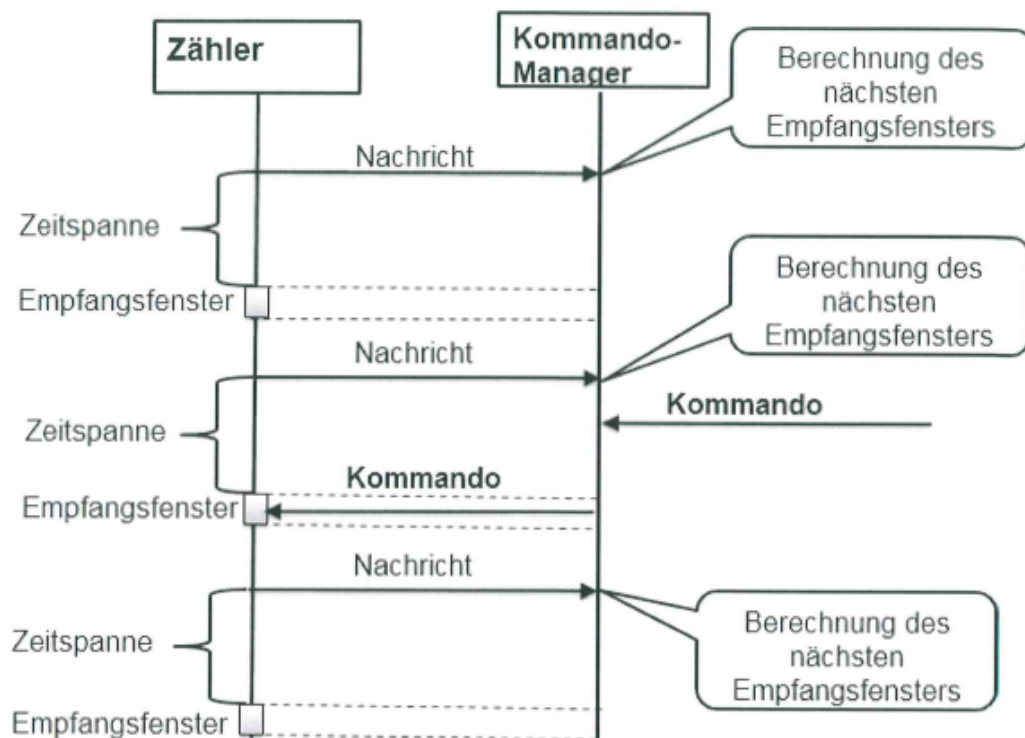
Zähler

Kommando-Manager

Berechnung des nächsten Empfangsfensters

Nachricht

Zeitspanne

Empfangsfenster

Berechnung des nächsten Empfangsfensters

Nachricht

Kommando

Zeitspanne

Kommando

Empfangsfenster

Nachricht

Zeitspanne

Berechnung des nächsten Empfangsfensters

Empfangsfenster